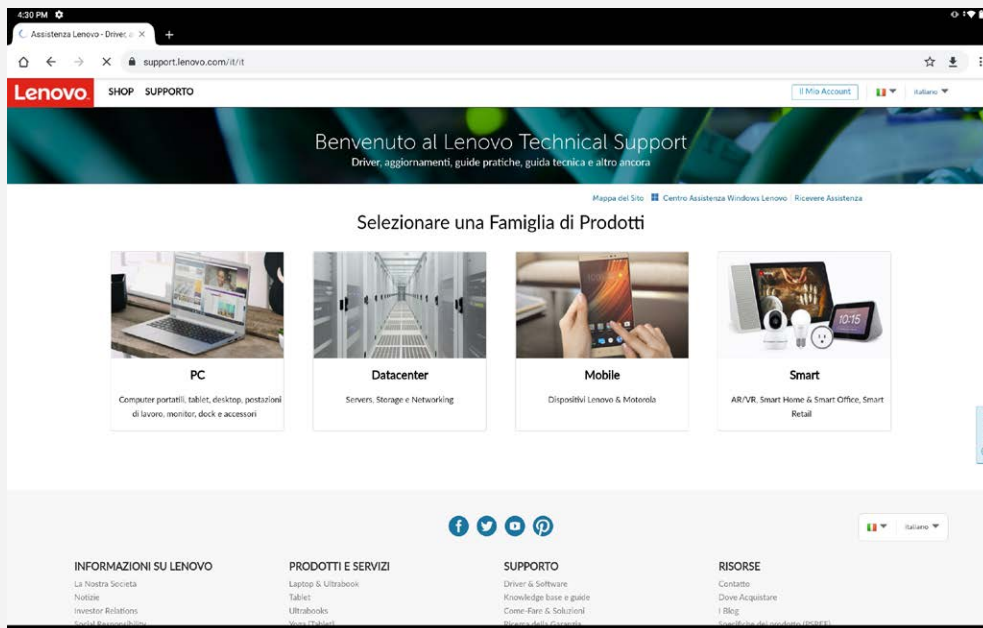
4:30 PM

Assistenza Lenovo - Driver, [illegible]

+

support.lenovo.com/it/it

Lenovo

SHOP SUPPORTO

Il Mio Account

Italiano

Benvenuto al Lenovo Technical Support

Driver, aggiornamenti, guide pratiche, guida tecnica e altro ancora

Mappa del Sito | Centro Assistenza Windows Lenovo | Ricevere Assistenza

Selezionare una Famiglia di Prodotti

PC

Computer portatili, tablet, desktop, postazioni di lavoro, monitor, dock e accessori

Datacenter

Servers, Storage e Networking

Mobile

Dispositivi Lenovo & Motorola

Smart

AR/VR, Smart Home & Smart Office, Smart Retail

Italiano

INFORMAZIONI SU LENOVO

La Nostra Società

Notizie

Investor Relations

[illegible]

PRODOTTI E SERVIZI

Laptop & Ultrabook

Tablet

Ultrabooks

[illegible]

SUPPORTO

Driver & Software

Knowledge base e guide

Come-Fare & Soluzioni

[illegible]

RISORSE

Contatto

Dove Acquistare

I Blog

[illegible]